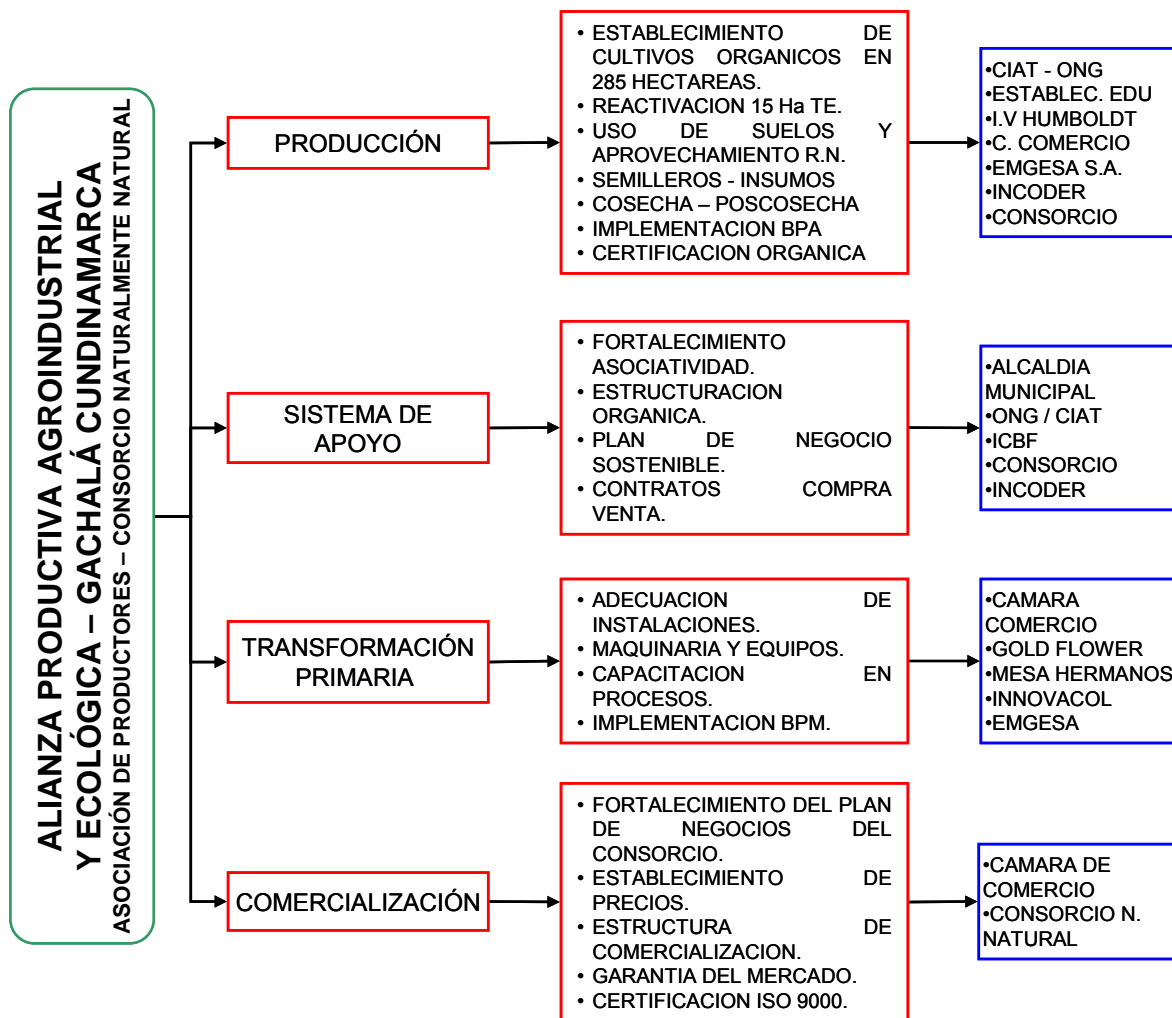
ALIANZA PRODUCTIVA AGROINDUSTRIAL Y ECOLÓGICA – GACHALÁ CUNDINAMARCA
ASOCIACIÓN DE PRODUCTORES – CONSORCIO NATURALMENTE NATURAL

PRODUCCIÓN

• ESTABLECIMIENTO DE CULTIVOS ORGANICOS EN 285 HECTAREAS.
• REACTIVACION 15 Ha TE.
• USO DE SUELOS Y APROVECHAMIENTO R.N.
• SEMILLEROS - INSUMOS
• COSECHA – POSCOSECHA
• IMPLEMENTACION BPA
• CERTIFICACION ORGANICA

•CIAT - ONG
•ESTABLEC. EDU
•I.V HUMBOLDT
•C. COMERCIO
•EMGESA S.A.
•INCODER
•CONSORCIO

SISTEMA DE APOYO

• FORTALECIMIENTO ASOCIATIVIDAD.
• ESTRUCTURACION ORGANICA.
• PLAN DE NEGOCIO SOSTENIBLE.
• CONTRATOS COMPRA VENTA.

•ALCALDIA MUNICIPAL
•ONG / CIAT
•ICBF
•CONSORCIO
•INCODER

TRANSFORMACIÓN PRIMARIA

• ADECUACION DE INSTALACIONES.
• MAQUINARIA Y EQUIPOS.
• CAPACITACION EN PROCESOS.
• IMPLEMENTACION BPM.

•CAMARA COMERCIO
•GOLD FLOWER
•MESA HERMANOS
•INNOVACOL
•EMGESA

COMERCIALIZACIÓN

• FORTALECIMIENTO DEL PLAN DE NEGOCIOS DEL CONSORCIO.
• ESTABLECIMIENTO DE PRECIOS.
• ESTRUCTURA DE COMERCIALIZACION.
• GARANTIA DEL MERCADO.
• CERTIFICACION ISO 9000.

•CAMARA DE COMERCIO
•CONSORCIO N. NATURAL